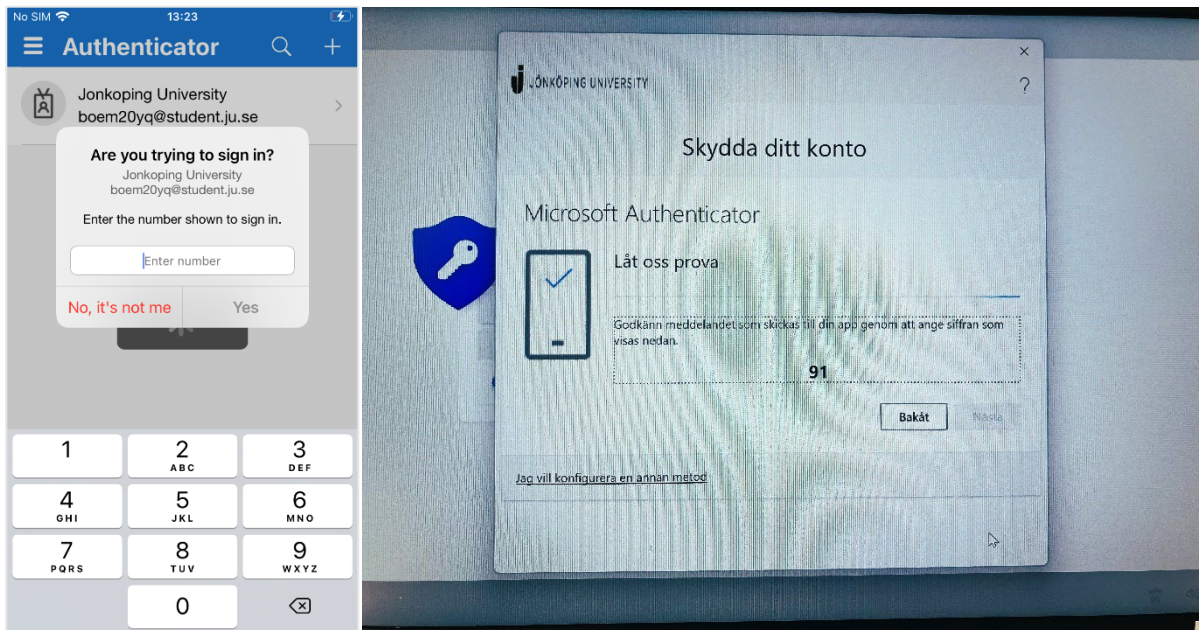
No SIM 13:23

Authenticator

Jonkoping University
boem20yq@student.ju.se

Are you trying to sign in?
Jonkoping University
boem20yq@student.ju.se

Enter the number shown to sign in.

Enter number

No, it's not me
Yes

1
2 ABC
3 DEF
4 GHI
5 JKL
6 MNO
7 PQRS
8 TUV
9 WXYZ
0

JÖNKÖPING UNIVERSITY

Skydda ditt konto

Microsoft Authenticator

Låt oss prova

Godkänn meddelandet som skickas till din app genom att ange siffran som visas nedan.

91

Bakåt
Nästa

Jag vill konfigurera en annan metod